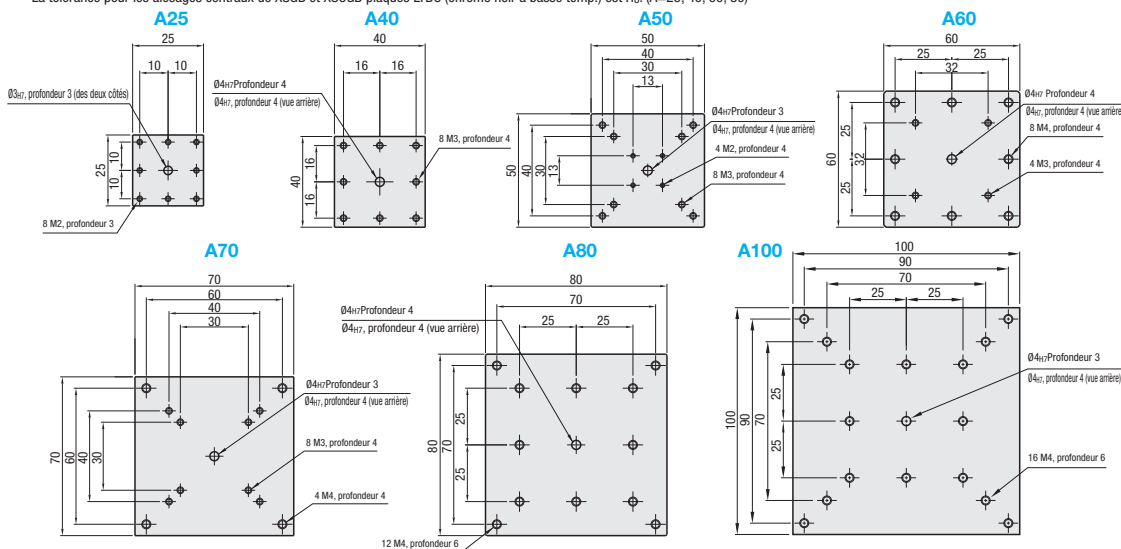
La tolérance pour les alésages centraux de XSGB et XSGB plaqués LTBC (chrome noir à basse temp.) est $H_8$. (A=25, 40, 50, 60)

A25

25
10 10
Ø3H7, profondeur 3 (des deux côtés)
25 10 10
8 M2, profondeur 3

A40

40
16 16
Ø4H7Profondeur 4
Ø4H7, profondeur 4 (vue arrière)
8 M3, profondeur 4
40 16 16

A50

50
40
30
13
Ø4H7Profondeur 3
Ø4H7, profondeur 4 (vue arrière)
4 M2, profondeur 4
8 M3, profondeur 4
50 40 30 13

A60

60
25 25
32
Ø4H7 Profondeur 4
Ø4H7, profondeur 4 (vue arrière)
8 M4, profondeur 4
4 M3, profondeur 4
60 25 32 25

A70

70
60
40
30
Ø4H7Profondeur 3
Ø4H7, profondeur 4 (vue arrière)
8 M3, profondeur 4
4 M4, profondeur 4
70 60 40 30

A80

80
70
25 25
Ø4H7Profondeur 4
Ø4H7, profondeur 4 (vue arrière)
80 70 25 25
12 M4, profondeur 6

A100

100
90
70
25 25
Ø4H7Profondeur 3
Ø4H7, profondeur 4 (vue arrière)
16 M4, profondeur 6
100 90 70 25 25